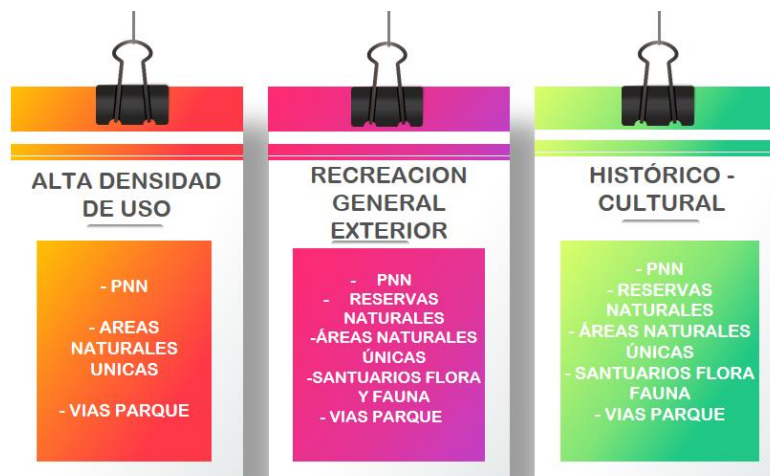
ALTA DENSIDAD DE USO

- PNN

- AREAS NATURALES UNICAS

- VIAS PARQUE

RECREACION GENERAL EXTERIOR

- PNN
- RESERVAS NATURALES
-ÁREAS NATURALES ÚNICAS
-SANTUARIOS FLORA Y FAUNA
- VIAS PARQUE

HISTÓRICO - CULTURAL

- PNN
- RESERVAS NATURALES
- ÁREAS NATURALES ÚNICAS
- SANTUARIOS FLORA FAUNA
- VIAS PARQUE